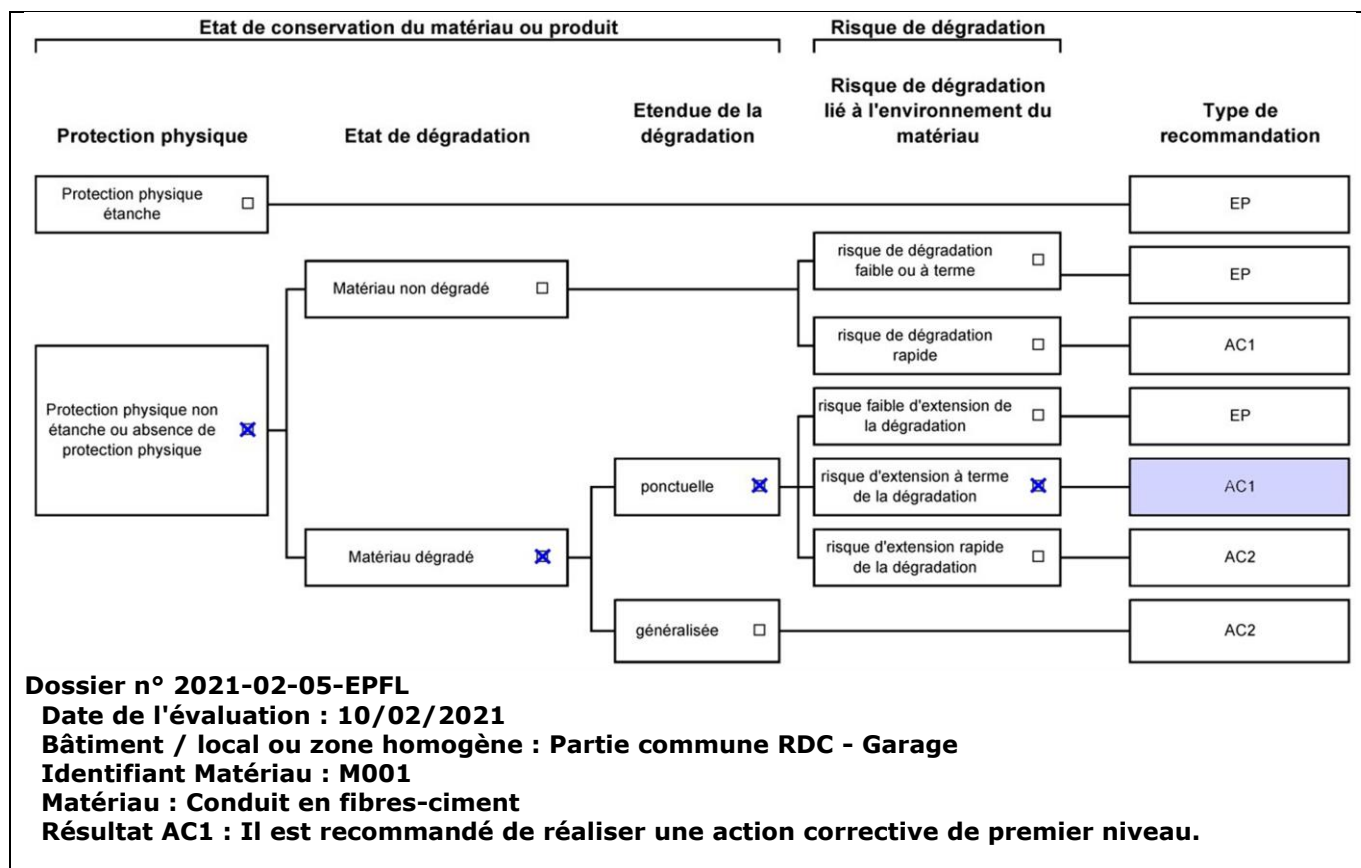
Etat de conservation du matériau ou produit

Risque de dégradation

Protection physique

Etat de dégradation

Etendue de la dégradation

Risque de dégradation lié à l'environnement du matériau

Type de recommandation

Protection physique étanche ☐

EP

Matériau non dégradé ☐

risque de dégradation faible ou à terme ☐

EP

risque de dégradation rapide ☐

AC1

Protection physique non étanche ou absence de protection physique ☒

risque faible d'extension de la dégradation ☐

EP

ponctuelle ☒

risque d'extension à terme de la dégradation ☒

AC1

Matériau dégradé ☒

risque d'extension rapide de la dégradation ☐

AC2

généralisée ☐

AC2

Dossier n° 2021-02-05-EPFL
Date de l'évaluation : 10/02/2021
Bâtiment / local ou zone homogène : Partie commune RDC - Garage
Identifiant Matériau : M001
Matériau : Conduit en fibres-ciment
Résultat AC1 : Il est recommandé de réaliser une action corrective de premier niveau.